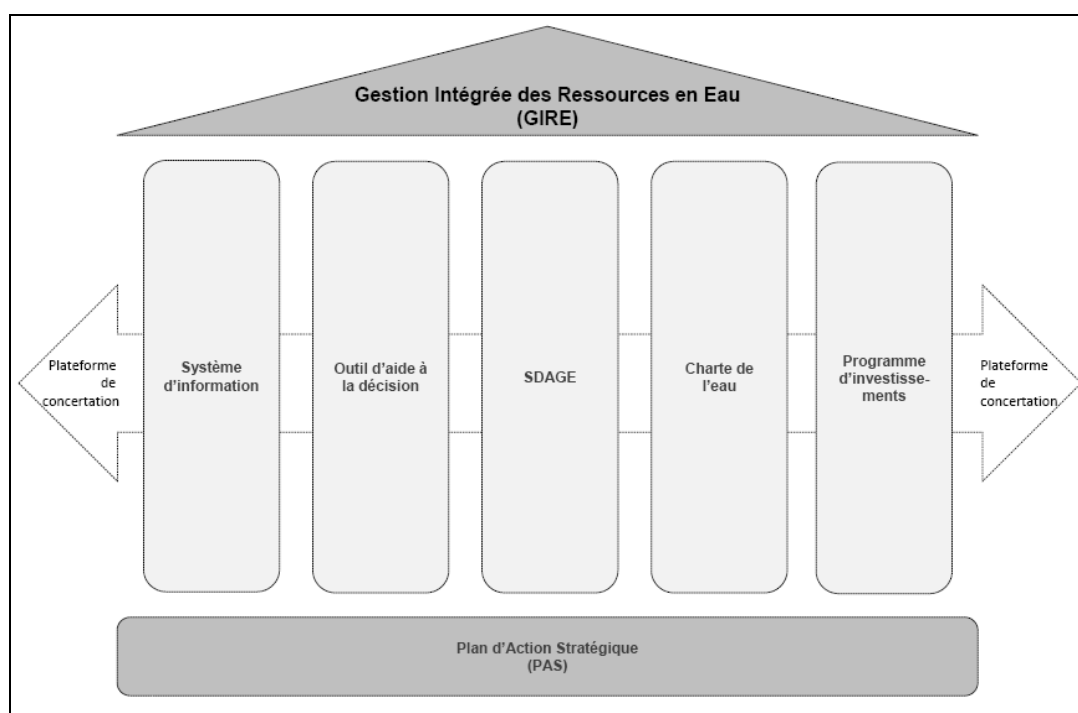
Gestion Intégrée des Ressources en Eau
(GIRE)

Plateforme de concertation

Système d'information

Outil d'aide à la décision

SDAGE

Charte de l'eau

Programme d'investissements

Plateforme de concertation

Plan d'Action Stratégique
(PAS)